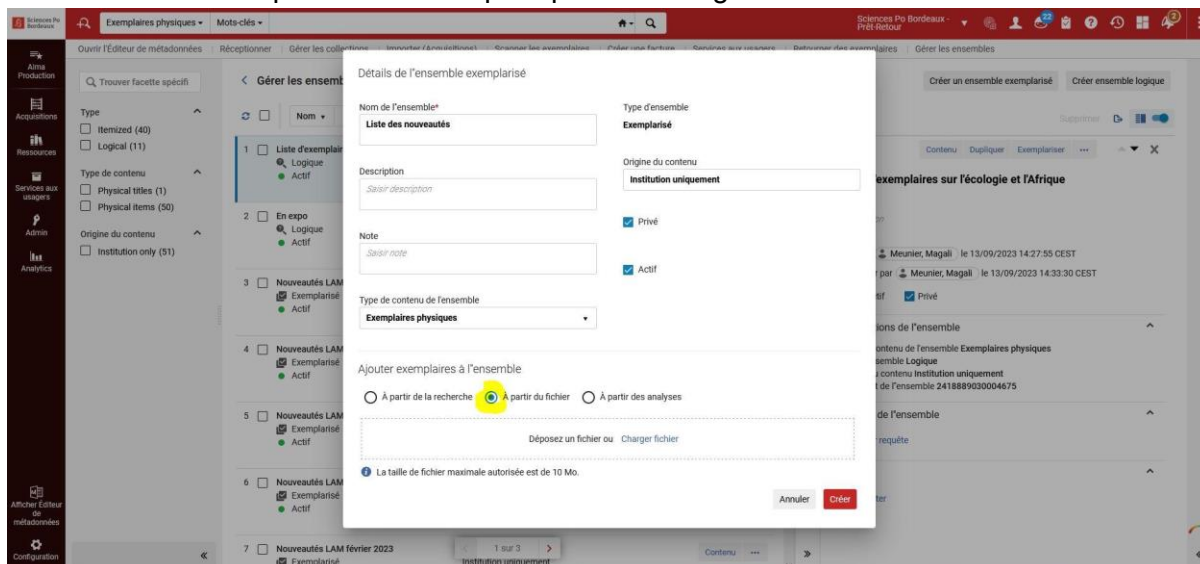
Sciences Po Bordeaux

Exemplaires physiques ▾ Mots-clés ▾

Sciences Po Bordeaux - Prêt-Retour

Alma Production

Acquisitions

Ressources

Services aux usagers

Admin

Analytics

Afficher Éditeur de métadonnées

Configuration

Ouvrir l'Éditeur de métadonnées | Réceptionner | Gérer les collections | Importer (Acquisitions) | Scanner les exemplaires | Créer une facture | Services aux usagers | Retourner des exemplaires | Gérer les ensembles

Trouver facette spécifi

Type
Itemized (40)
Logical (11)

Type de contenu
Physical titles (1)
Physical items (50)

Origine du contenu
Institution only (51)

< Gérer les ensemb

Nom ▾

1 Liste d'exemplair
Logique
Actif

2 En expo
Logique
Actif

3 Nouveautés LAM
Exemplarisé
Actif

4 Nouveautés LAM
Exemplarisé
Actif

5 Nouveautés LAM
Exemplarisé
Actif

6 Nouveautés LAM
Exemplarisé
Actif

7 Nouveautés LAM février 2023
Exemplarisé

1 sur 3

Institution uniquement

Contenu ...

Créer un ensemble exemplarisé Créer ensemble logique

Supprimer

Contenu Dupliquer Exemplariser ...

exemplaires sur l'écologie et l'Afrique

Meunier, Magali le 13/09/2023 14:27:55 CEST

par Meunier, Magali le 13/09/2023 14:33:30 CEST

tif Privé

ions de l'ensemble

ontenu de l'ensemble Exemplaires physiques
semble Logique
u contenu Institution uniquement
t de l'ensemble 2418889030004675

de l'ensemble

requête

Détails de l'ensemble exemplarisé

Nom de l'ensemble*
Liste des nouveautés

Type d'ensemble
Exemplarisé

Description
Saisir description

Origine du contenu
Institution uniquement

Privé

Note
Saisir note

Actif

Type de contenu de l'ensemble
Exemplaires physiques

Ajouter exemplaires à l'ensemble

À partir de la recherche À partir du fichier À partir des analyses

Déposez un fichier ou Charger fichier

La taille de fichier maximale autorisée est de 10 Mo.

Annuler Créer